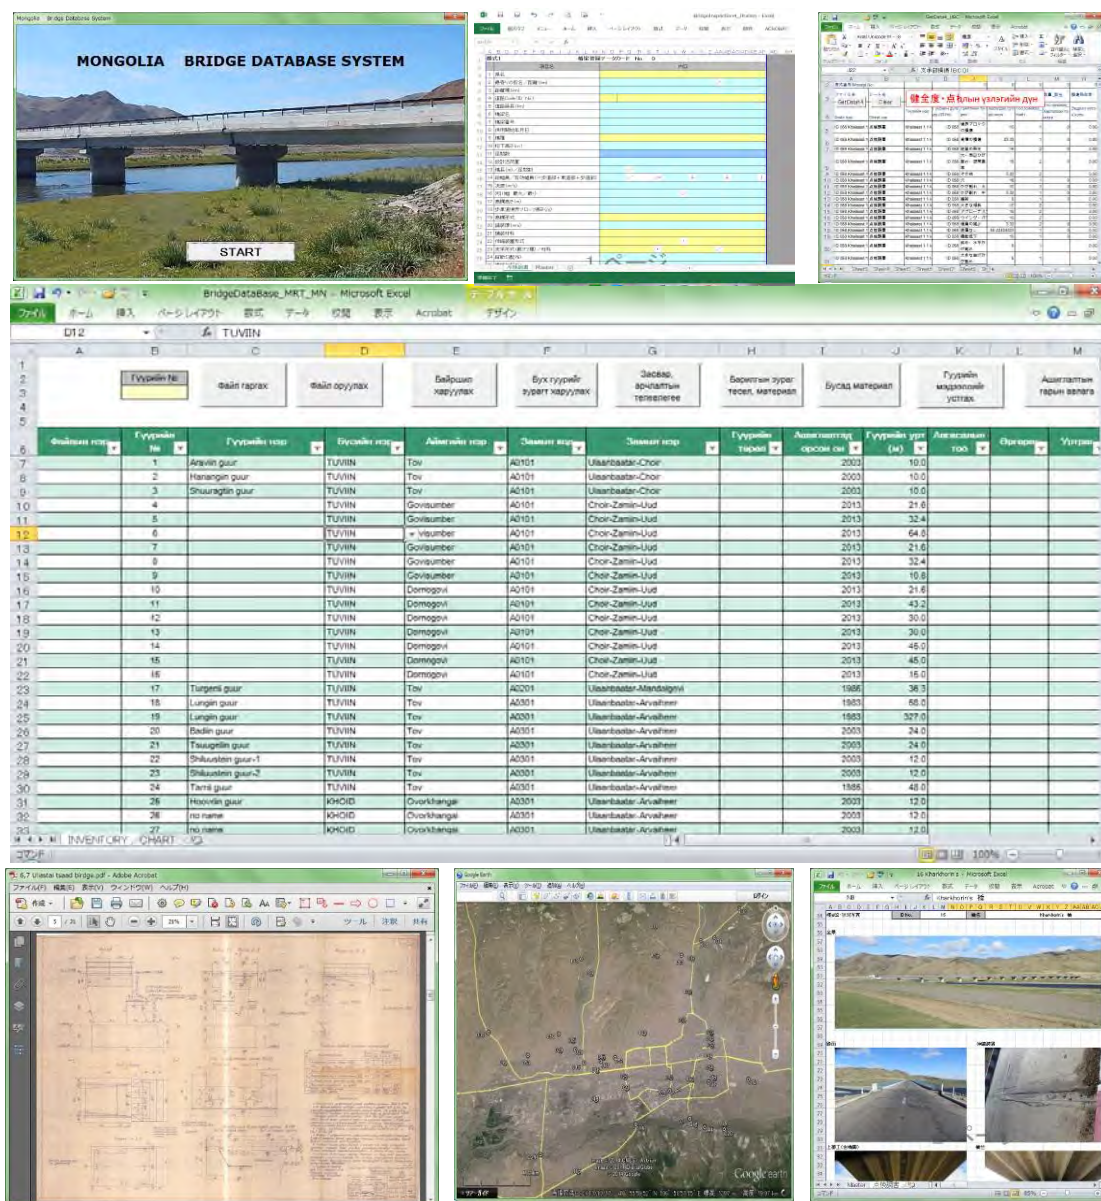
Mongolia Bridge Database System

MONGOLIA BRIDGE DATABASE SYSTEM

START

健全度・点検лын үзлэгийн дүн

BridgeDataBase_MRT_MN - Microsoft Excel

ファイル ホーム 挿入 ページレイアウト 数式 データ 校閲 表示 Acrobat デザイン

D12 TUVIIN

| | A | B | C | D | E | F | G | H | I | J | K | L | M |
|---|---|---|---|---|---|---|---|---|---|---|---|---|---|
| 2 | | Гүүрийн № | Файл гаргах | Файл оруулах | Байршил харуулах | Бүх гүүрийг зураг харуулах | Засвар, арчилгааны төлөвлөгөө | Баригдсан зураг төсөл, материал | Бусад материал | | Гүүрийн мэдээллийг устгах | | Ашиглалтын газрын вагаға |
| 6 | Файлын нэр | Гүүрийн № | Гүүрийн нэр | Бүсийн нэр | Аймгийн нэр | Замын код | Замын нэр | Гүүрийн төрөл | Ашиглалтад орсон он | Гүүрийн урт (м) | Ангилалын тоо | Өргөрөг | Уртраг |
| 7 | | 1 | Aravlin guur | TUVIIN | Tov | A0101 | Ulaanbaatar-Choir | | 2003 | 10.0 | | | |
| 8 | | 2 | Harangiin guur | TUVIIN | Tov | A0101 | Ulaanbaatar-Choir | | 2003 | 10.0 | | | |
| 9 | | 3 | Shuuragtin guur | TUVIIN | Tov | A0101 | Ulaanbaatar-Choir | | 2003 | 10.0 | | | |
| 10 | | 4 | | TUVIIN | Govisumber | A0101 | Choir-Zamiin-Uud | | 2013 | 21.6 | | | |
| 11 | | 5 | | TUVIIN | Govisumber | A0101 | Choir-Zamiin-Uud | | 2013 | 32.4 | | | |
| 12 | | 6 | | TUVIIN | Visumber | A0101 | Choir-Zamiin-Uud | | 2013 | 64.8 | | | |
| 13 | | 7 | | TUVIIN | Govisumber | A0101 | Choir-Zamiin-Uud | | 2013 | 21.6 | | | |
| 14 | | 8 | | TUVIIN | Govisumber | A0101 | Choir-Zamiin-Uud | | 2013 | 32.4 | | | |
| 15 | | 9 | | TUVIIN | Govisumber | A0101 | Choir-Zamiin-Uud | | 2013 | 10.8 | | | |
| 16 | | 10 | | TUVIIN | Dornogovi | A0101 | Choir-Zamiin-Uud | | 2013 | 21.6 | | | |
| 17 | | 11 | | TUVIIN | Dornogovi | A0101 | Choir-Zamiin-Uud | | 2013 | 43.2 | | | |
| 18 | | 12 | | TUVIIN | Dornogovi | A0101 | Choir-Zamiin-Uud | | 2013 | 30.0 | | | |
| 19 | | 13 | | TUVIIN | Dornogovi | A0101 | Choir-Zamiin-Uud | | 2013 | 30.0 | | | |
| 20 | | 14 | | TUVIIN | Dornogovi | A0101 | Choir-Zamiin-Uud | | 2013 | 45.0 | | | |
| 21 | | 15 | | TUVIIN | Dornogovi | A0101 | Choir-Zamiin-Uud | | 2013 | 45.0 | | | |
| 22 | | 16 | | TUVIIN | Dornogovi | A0101 | Choir-Zamiin-Uud | | 2013 | 15.0 | | | |
| 23 | | 17 | Turgenii guur | TUVIIN | Tov | A0201 | Ulaanbaatar-Mandalgovi | | 1986 | 36.3 | | | |
| 24 | | 18 | Lungiin guur | TUVIIN | Tov | A0301 | Ulaanbaatar-Arvaiheer | | 1983 | 58.0 | | | |
| 25 | | 19 | Lungiin guur | TUVIIN | Tov | A0301 | Ulaanbaatar-Arvaiheer | | 1983 | 327.0 | | | |
| 26 | | 20 | Badiin guur | TUVIIN | Tov | A0301 | Ulaanbaatar-Arvaiheer | | 2003 | 24.0 | | | |
| 27 | | 21 | Tsuugeliin guur | TUVIIN | Tov | A0301 | Ulaanbaatar-Arvaiheer | | 2003 | 24.0 | | | |
| 28 | | 22 | Shiluustein guur-1 | TUVIIN | Tov | A0301 | Ulaanbaatar-Arvaiheer | | 2003 | 12.0 | | | |
| 29 | | 23 | Shiluustein guur-2 | TUVIIN | Tov | A0301 | Ulaanbaatar-Arvaiheer | | 2003 | 12.0 | | | |
| 30 | | 24 | Tarnii guur | TUVIIN | Tov | A0301 | Ulaanbaatar-Arvaiheer | | 1988 | 48.0 | | | |
| 31 | | 25 | Hoovlin guur | KHOID | Ovorkhangai | A0301 | Ulaanbaatar-Arvaiheer | | 2003 | 12.0 | | | |
| 32 | | 26 | no name | KHOID | Ovorkhangai | A0301 | Ulaanbaatar-Arvaiheer | | 2003 | 12.0 | | | |
| 33 | | 27 | no name | KHOID | Ovorkhangai | A0301 | Ulaanbaatar-Arvaiheer | | 2003 | 12.0 | | | |

INVENTORY CHART

コマンド 100%

6.7 Ulaatai tsaad birdge.pdf - Adobe Acrobat
ファイル(F) 編集(E) 表示(V) ウィンドウ(W) ヘルプ(H)
作成 ツール 注釈 共有

Google Earth

Google earth

16 Kharkhorin 1 - Microsoft Excel